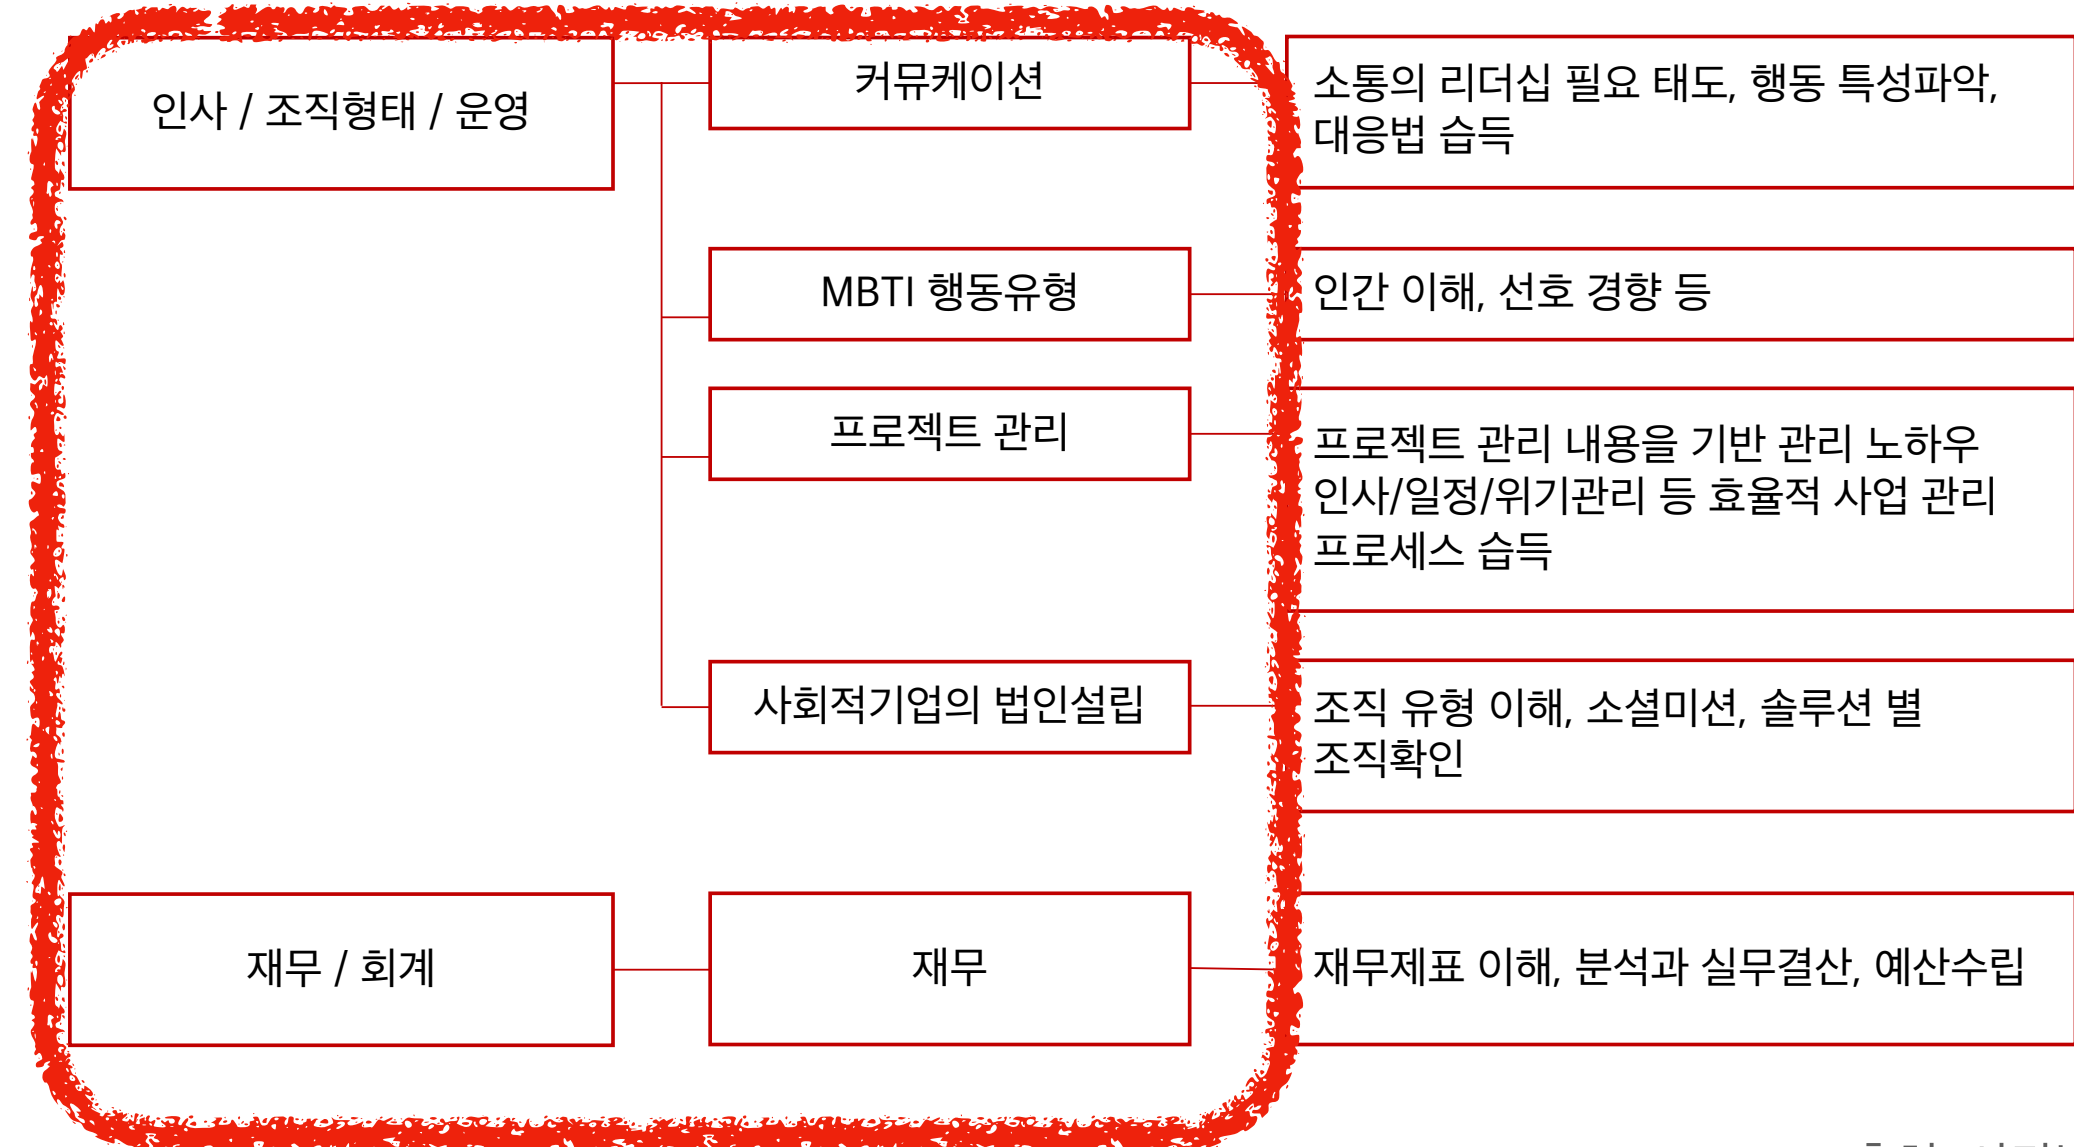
인사 / 조직형태 / 운영

커뮤케이션

소통의 리더십 필요 태도, 행동 특성파악, 대응법 습득

MBTI 행동유형

인간 이해, 선호 경향 등

프로젝트 관리

프로젝트 관리 내용을 기반 관리 노하우 인사/일정/위기관리 등 효율적 사업 관리 프로세스 습득

사회적기업의 법인설립

조직 유형 이해, 소셜미션, 솔루션 별 조직확인

재무 / 회계

재무

재무제표 이해, 분석과 실무결산, 예산수립

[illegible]